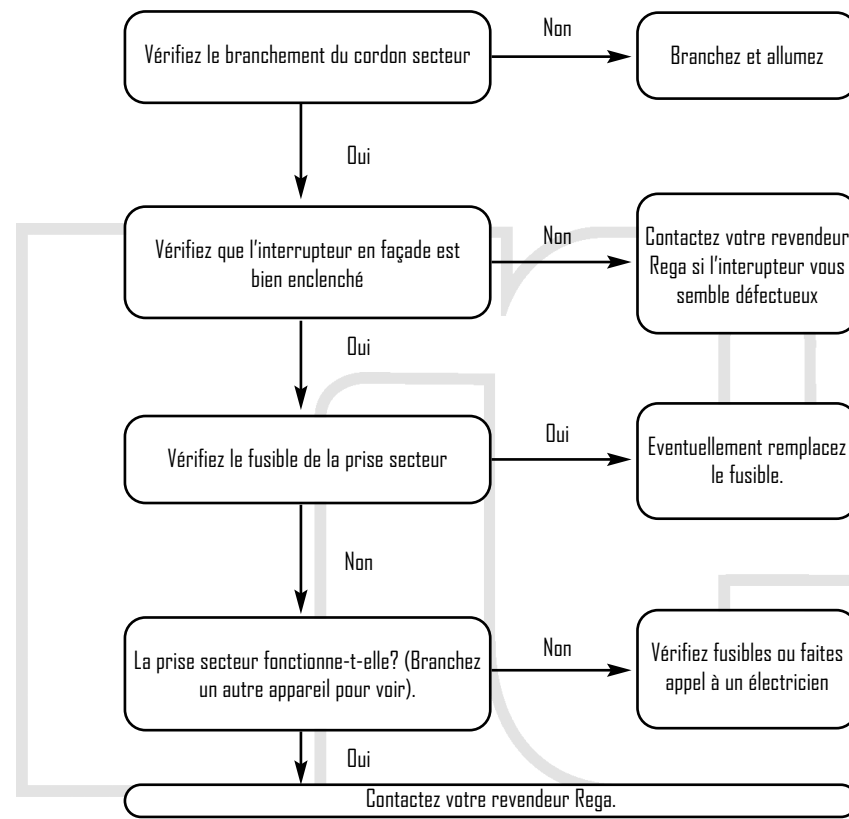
Vérifiez le branchement du cordon secteur

Non

Branchez et allumez

Oui

Vérifiez que l'interrupteur en façade est bien enclenché

Non

Contactez votre revendeur Rega si l'interupteur vous semble défectueux

Oui

Vérifiez le fusible de la prise secteur

Oui

Eventuellement remplacez le fusible.

Non

La prise secteur fonctionne-t-elle? (Branchez un autre appareil pour voir).

Non

Vérifiez fusibles ou faites appel à un électricien

Oui

Contactez votre revendeur Rega.